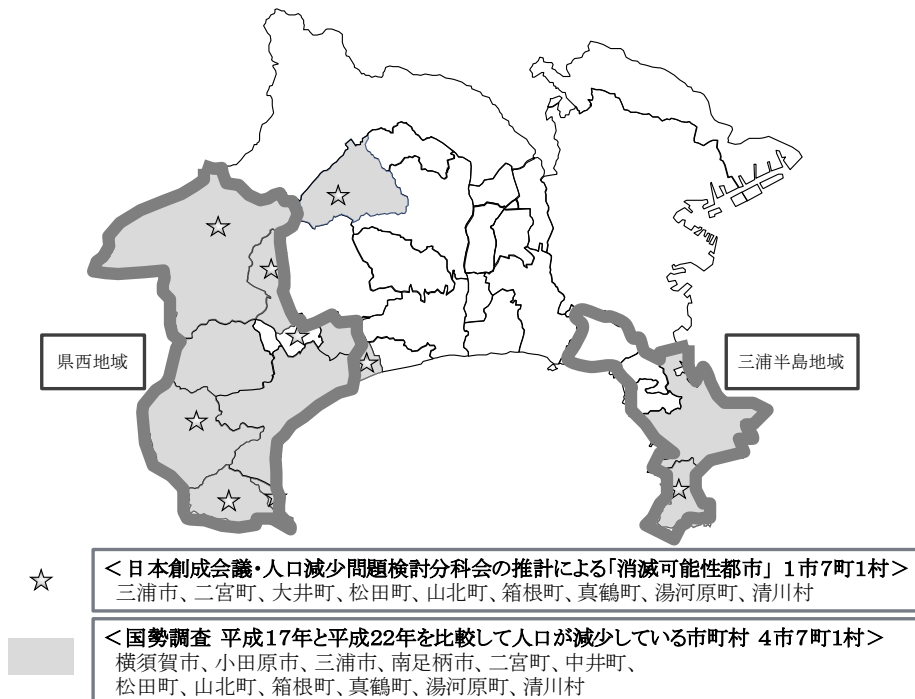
県西地域

三浦半島地域

☆ ＜日本創成会議・人口減少問題検討分科会の推計による「消滅可能性都市」 1市7町1村＞
三浦市、二宮町、大井町、松田町、山北町、箱根町、真鶴町、湯河原町、清川村

＜国勢調査 平成17年と平成22年を比較して人口が減少している市町村 4市7町1村＞
横須賀市、小田原市、三浦市、南足柄市、二宮町、中井町、松田町、山北町、箱根町、真鶴町、湯河原町、清川村